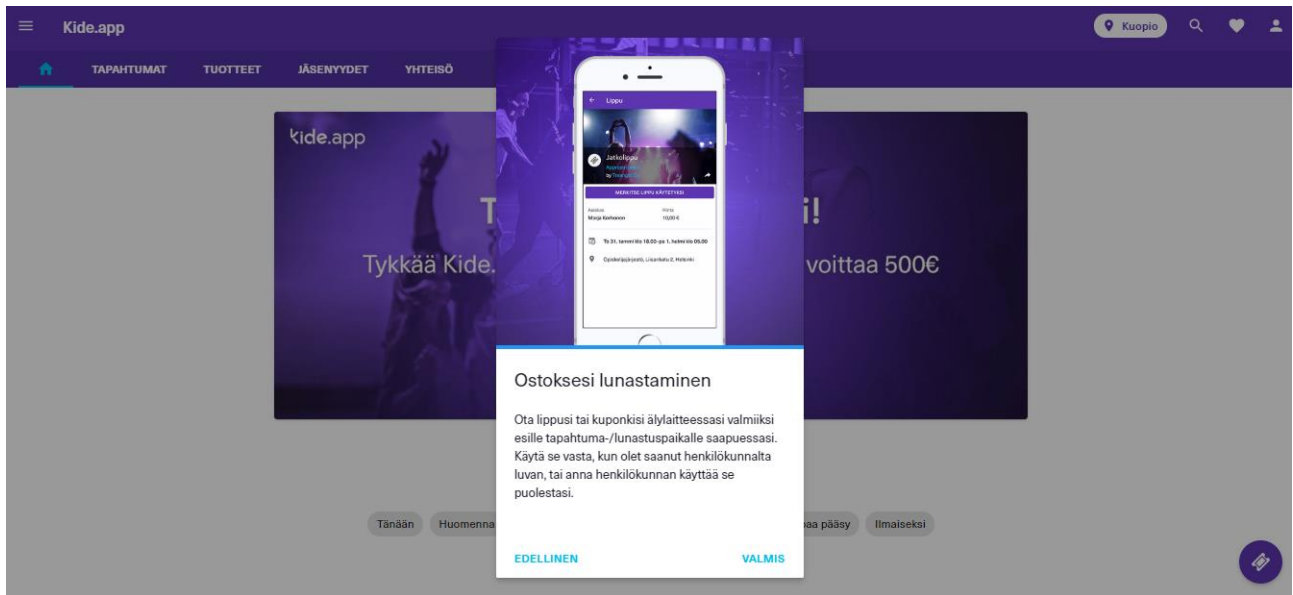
Kide.app

Kuopio

TAPAHTUMAT TUOTTEET JÄSENYYDET YHTEISÖ

kide.app

T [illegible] i!

Tykkää Kide. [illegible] voittaa 500€

Lippu

Jatkolippu

MERKITSE LIPPU KÄYTETYKSI

Kaveri
Minja Korhonen

Hinta
10,00 €

To 31. tammikuu 18.00–pe 1. helmikuu 05.00

Opiskelijajärjestö, Liisankatu 2, Helsinki

Ostoksesi lunastaminen

Ota lippusi tai kuponkisi älylaitteessasi valmiiksi esille tapahtuma-/lunastuspaikalle saapuessasi. Käytä se vasta, kun olet saanut henkilökunnalta luvan, tai anna henkilökunnan käyttää se puolestasi.

EDELLINEN VALMIS

Tänään Huomenna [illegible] aa pääsy Ilmaiseksi